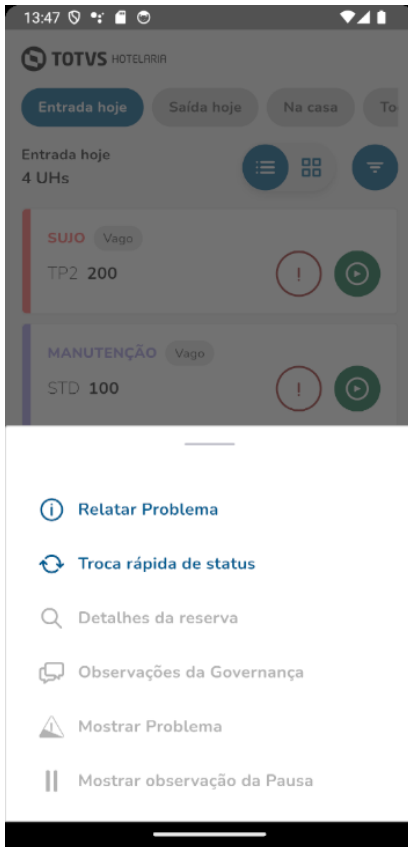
13:47

TOTVS HOTELARIA

Entrada hoje
Saída hoje
Na casa
To

Entrada hoje
4 UHs

SUJO Vago
TP2 200

MANUTENÇÃO Vago
STD 100

Relatar Problema

Troca rápida de status

Detalhes da reserva

Observações da Governança

Mostrar Problema

Mostrar observação da Pausa